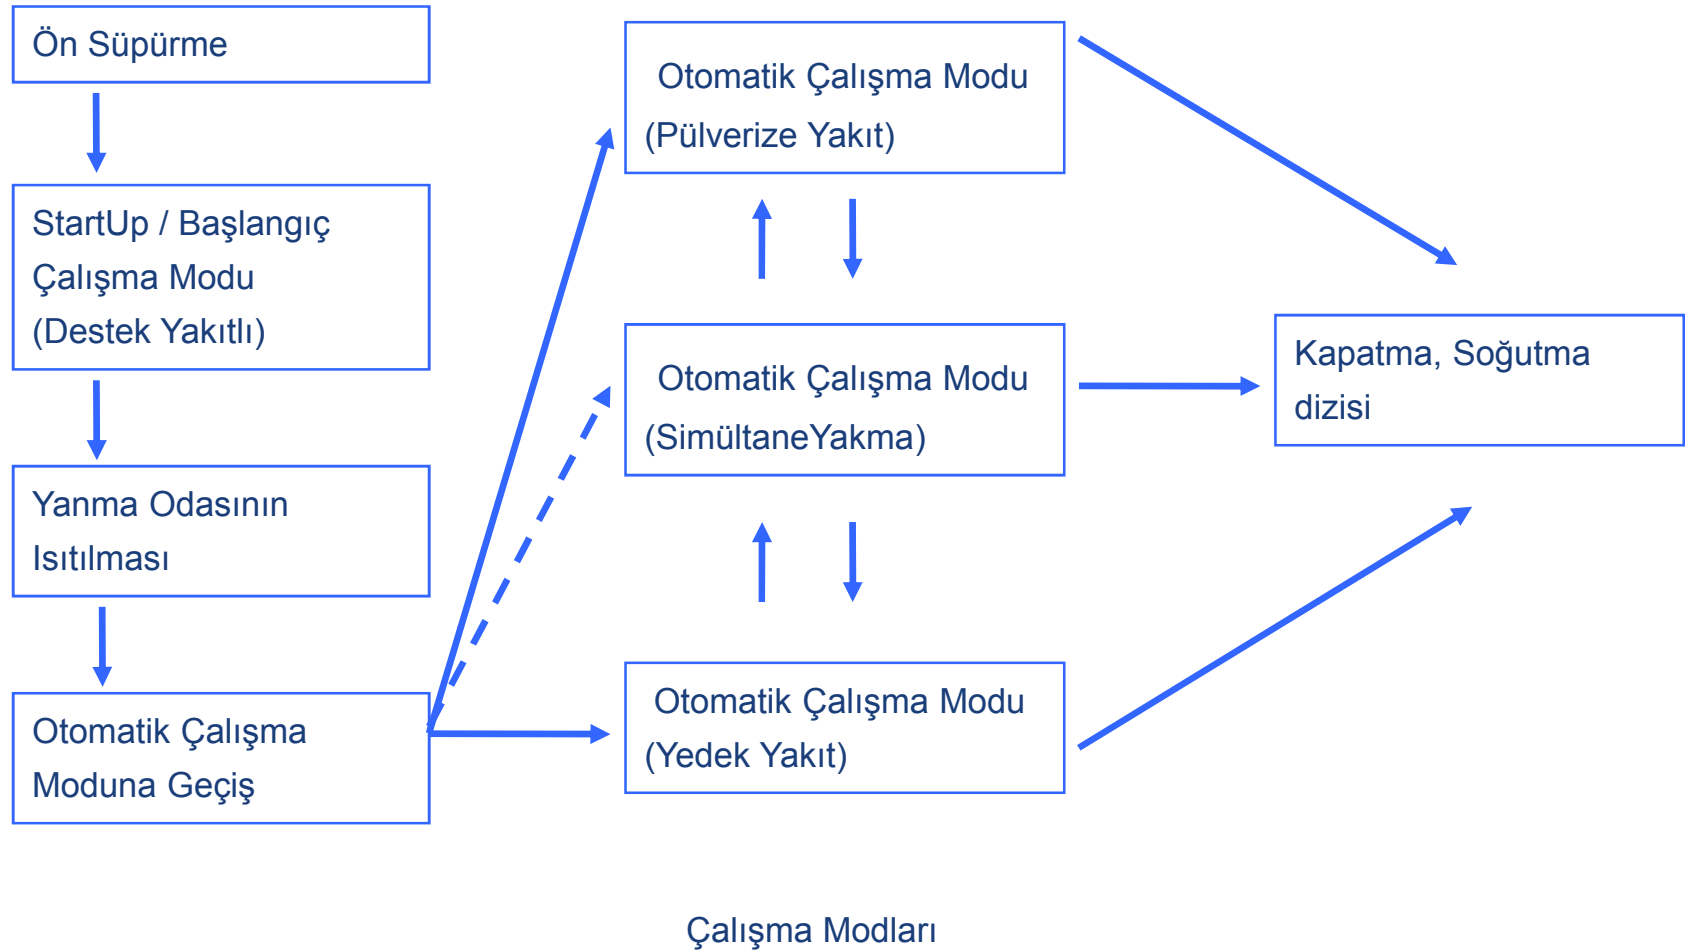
Ön Süpürme

StartUp / Başlangıç Çalışma Modu (Destek Yakıtlı)

Yanma Odasının Isıtılması

Otomatik Çalışma Moduna Geçiş

Otomatik Çalışma Modu (Pülverize Yakıt)

Otomatik Çalışma Modu (SimültaneYakma)

Otomatik Çalışma Modu (Yedek Yakıt)

Kapatma, Soğutma dizisi

Çalışma Modları